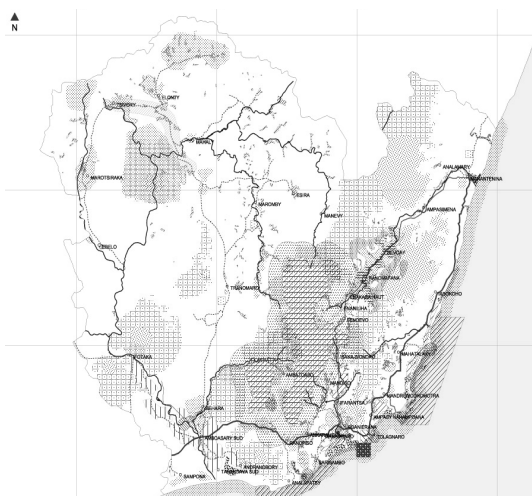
N

TSIVORY
LONGY
MAROTSIRAKA
MAHASOA
MAROMBY
ESIRA
MANEVY
BEKILY
ANALAMARY
RANOMAFANA
AMPASIMENA
ANKAZOABO
TRANOMARO
MANANTENINA
MAHAVELONA
RANOPISO
RANOMAFANA
AMPAMAHERANA
MAHATALAKY
SOAVARY
AMBATOABO
MANAMBARO
IFARANTSA
ANDRIANAMPOINIMERINA
AMBOASARY SUD
AMBOASARY ATSIMO
TRANOMARO
ANDRANONDAMBO
ANKILIVALO
ANKARAMENA
RANOPISO
FORT DAUPHIN
BEHARA
SAMPONA
ANDRANOBORY
TSIHOMBE
AMPANIHY